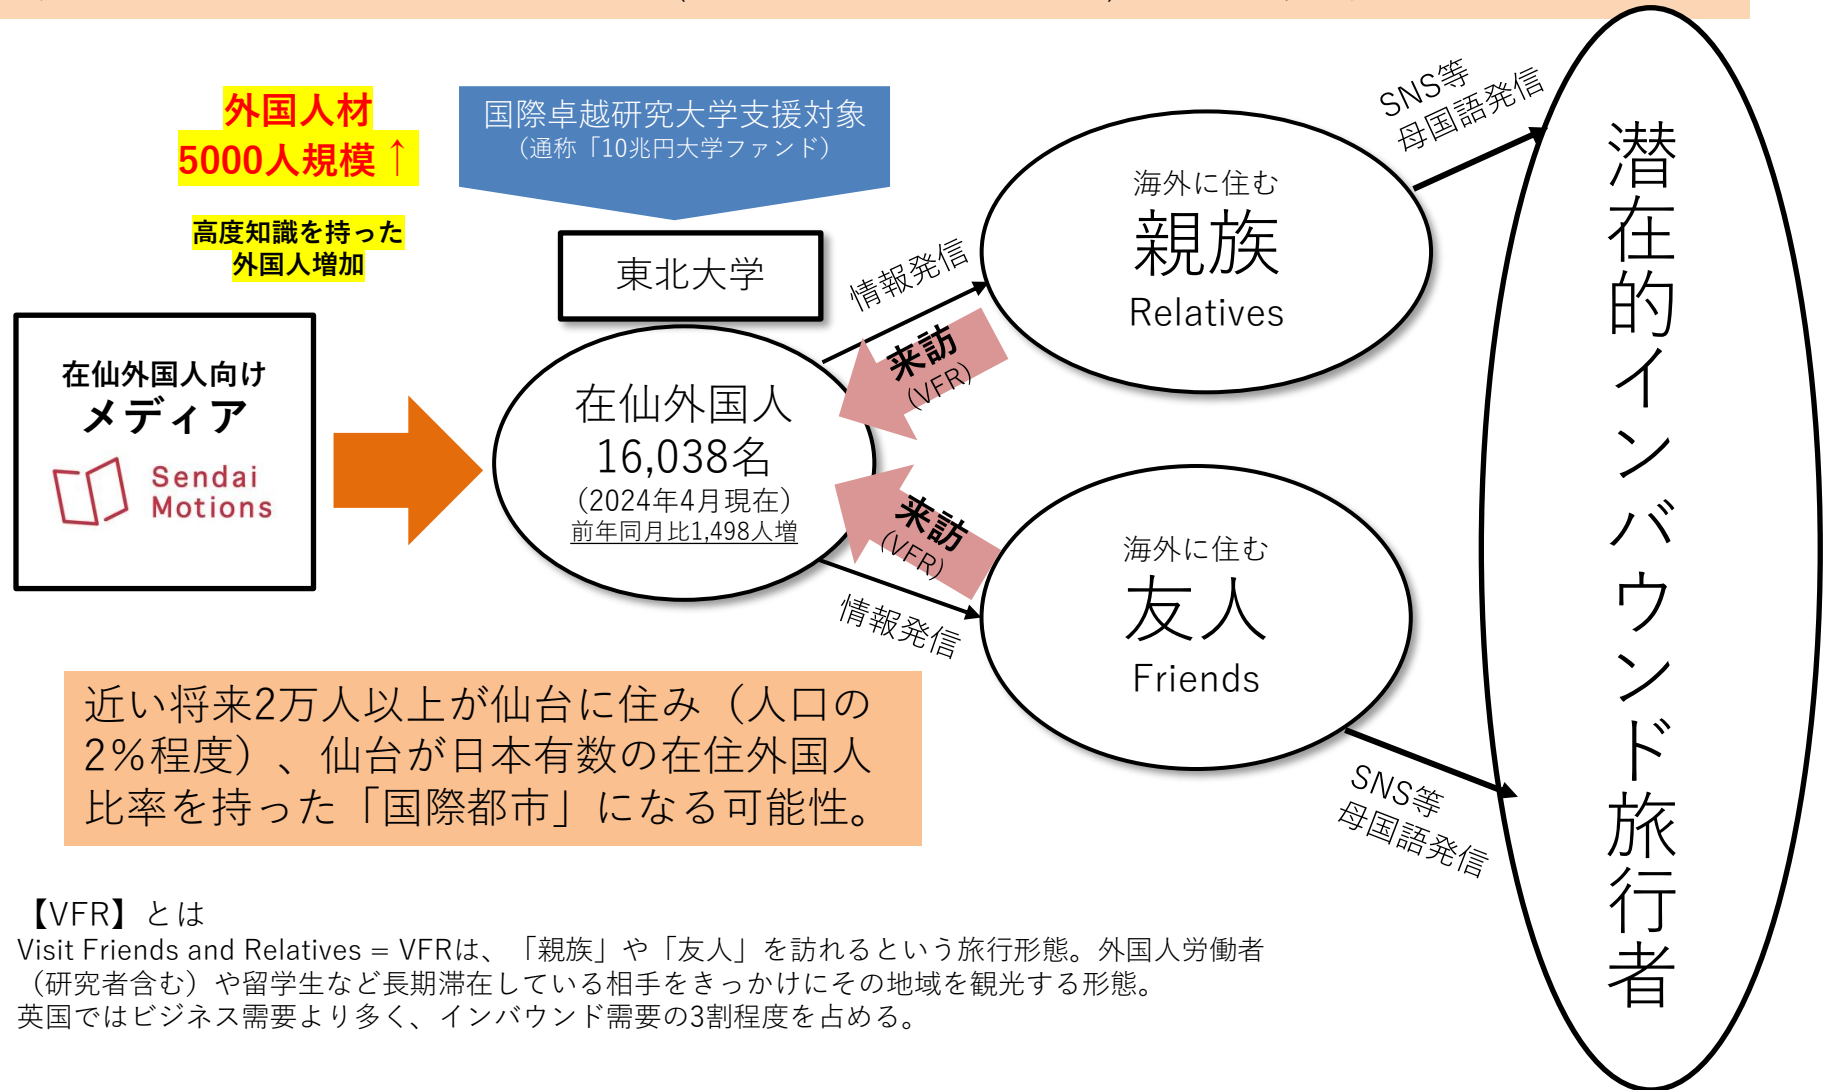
外国人材
5000人規模↑

高度知識を持った
外国人増加

国際卓越研究大学支援対象
（通称「10兆円大学ファンド）

東北大学

在仙外国人向け
メディア
Sendai Motions

在仙外国人
16,038名
（2024年4月現在）
前年同月比1,498人増

情報発信

来訪
(VFR)

海外に住む
親族
Relatives

SNS等
母国語発信

来訪
(VFR)

情報発信

海外に住む
友人
Friends

SNS等
母国語発信

潜在的インバウンド旅行者

近い将来2万人以上が仙台に住み（人口の2%程度）、仙台が日本有数の在住外国人比率を持った「国際都市」になる可能性。

【VFR】とは
Visit Friends and Relatives = VFRは、「親族」や「友人」を訪れるという旅行形態。外国人労働者（研究者含む）や留学生など長期滞在している相手をきっかけにその地域を観光する形態。
英国ではビジネス需要より多く、インバウンド需要の3割程度を占める。